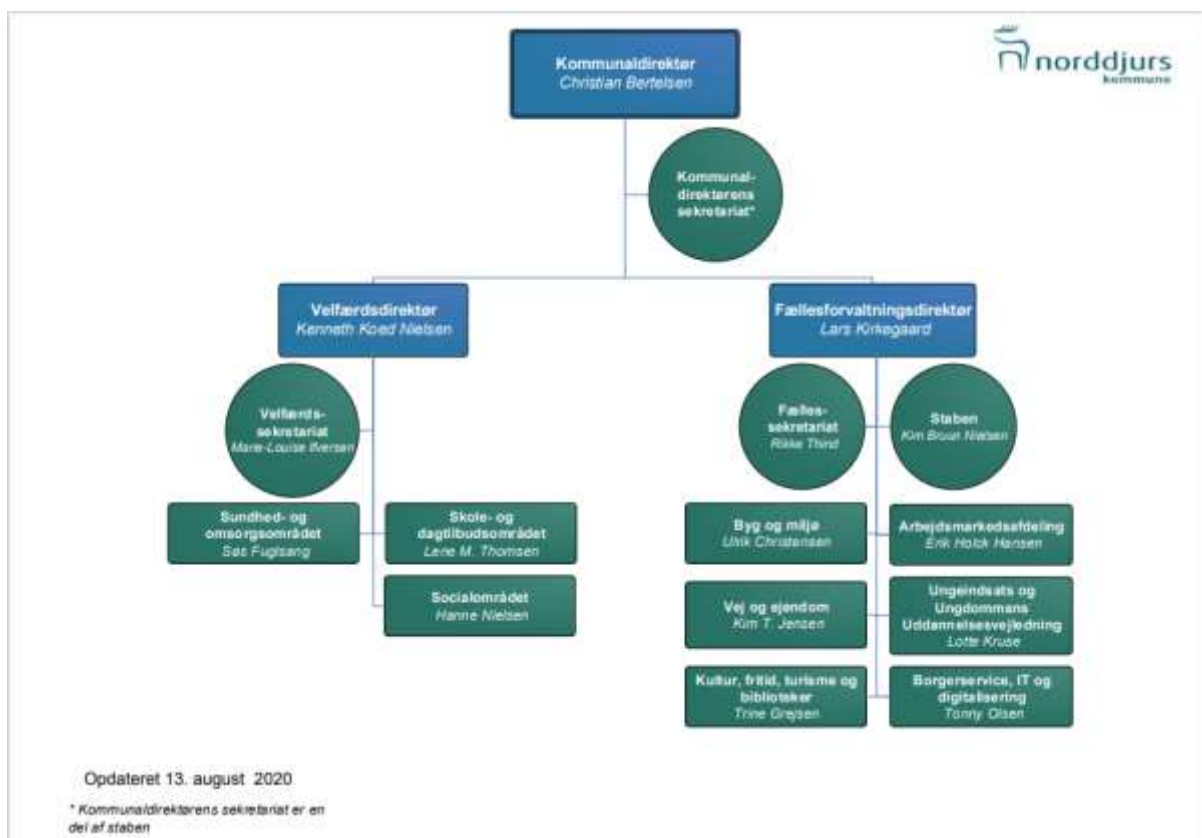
norddjurs kommune

Kommunaldirektør
Christian Bertelsen

Kommunaldirektørens sekretariat*

Velfærdsdirektør
Kenneth Koed Nielsen

Fællesforvaltningsdirektør
Lars Kirkegaard

Velfærdssekretariat
Marie-Louise Iversen

Fællessekretariat
Rikke Thind

Staben
Kim Broun Nielsen

Sundhed- og omsorgsområdet
Søs Fuglsang

Skole- og dagtilbudsområdet
Lene M. Thomsen

Socialområdet
Hanne Nielsen

Byg og miljø
Ulrik Christensen

Arbejdsmarkedsafdeling
Erik Holck Hansen

Vej og ejendom
Kim T. Jensen

Ungeindsats og Ungdommens Uddannelsesvejledning
Lotte Kruse

Kultur, fritid, turisme og biblioteker
Trine Grejsen

Borgerservice, IT og digitalisering
Tonny Olsen

Opdateret 13. august 2020

* Kommunaldirektørens sekretariat er en del af staben